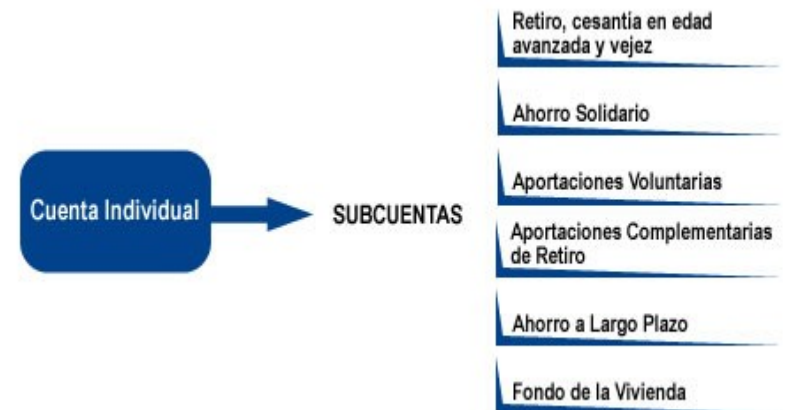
Cuenta Individual

SUBCUENTAS

Retiro, cesantía en edad avanzada y vejez

Ahorro Solidario

Aportaciones Voluntarias

Aportaciones Complementarias de Retiro

Ahorro a Largo Plazo

Fondo de la Vivienda